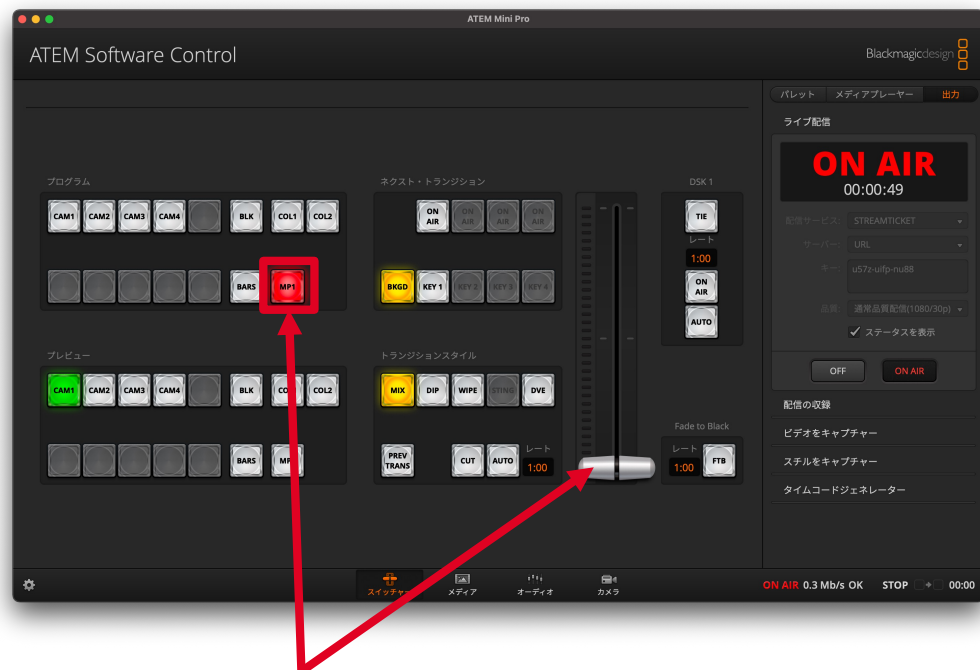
ATEM Mini Pro

ATEM Software Control

Blackmagicdesign

パレット メディアプレーヤー 出力

ライブ配信

ON AIR
00:00:49

配信サービス: STREAMTICKET
サーバー: URL
キー: u57z-uifp-nu88
品質: 通常品質配信(1080/30p)
ステータスを表示

OFF ON AIR

配信の収録
ビデオをキャプチャー
ステルをキャプチャー
タイムコードジェネレーター

プログラム
CAM1 CAM2 CAM3 CAM4 BLK COL1 COL2
BARS MP1

ネクスト・トランジション
ON AIR ON AIR ON AIR ON AIR
BKGD KEY 1 KEY 2 KEY 3 KEY 4

DSK 1
TIE
レート
1:00
ON AIR
AUTO

プレビュー
CAM1 CAM2 CAM3 CAM4 BLK COL1 COL2
BARS MP1

トランジションスタイル
MIX DIP WIPE STING DVE
PREV TRANS CUT AUTO
レート
1:00

Fade to Black
レート
1:00 FTB

スイッチャー メディア オーディオ カメラ

ON AIR 0.3 Mb/s OK STOP 00:00